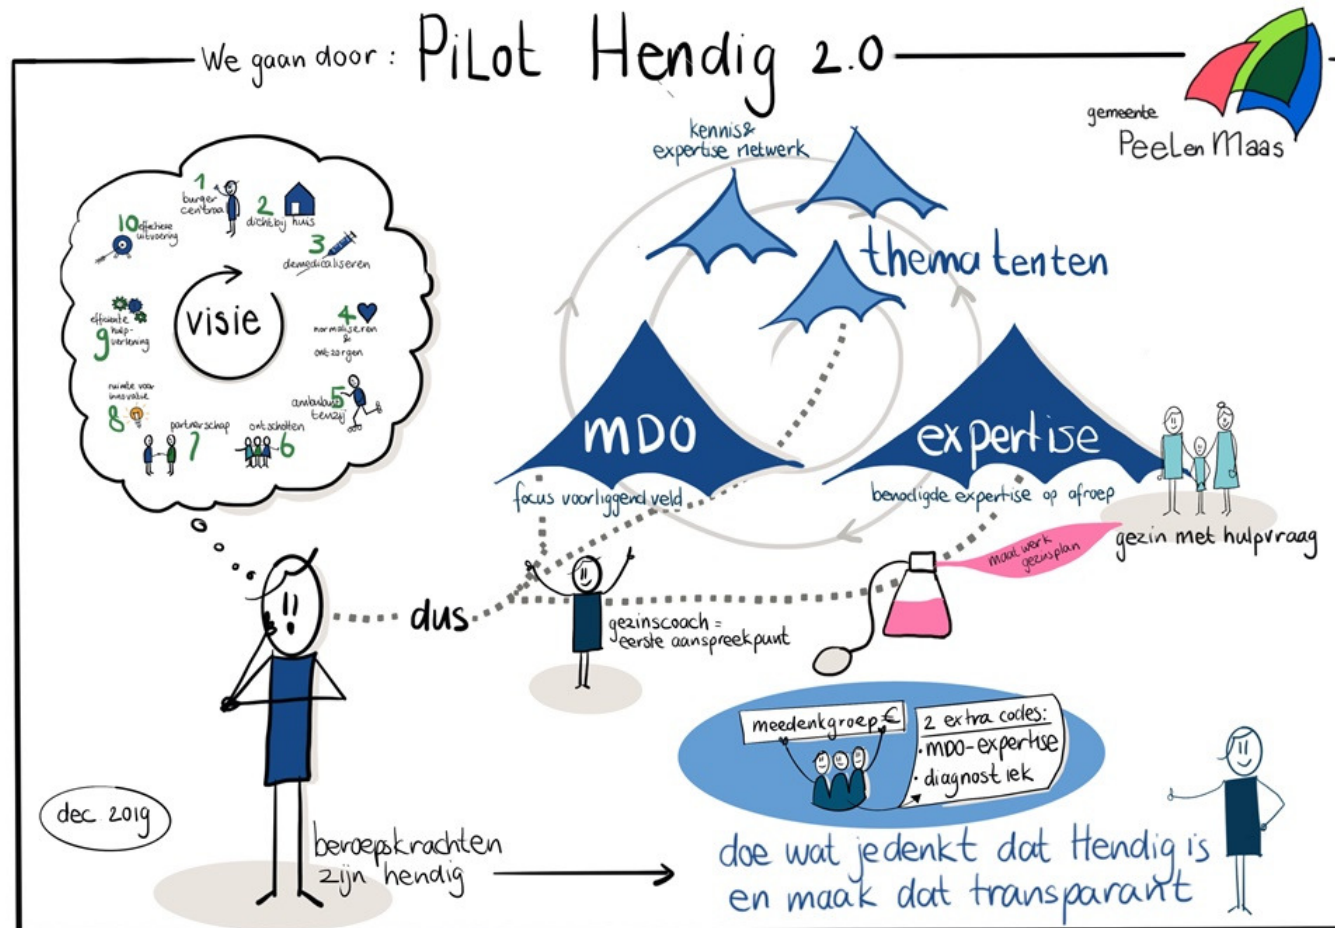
We gaan door: PiLot Hendig 2.0

gemeente PeeLen Maas

1 burger centraal
2 dichtbij huis
3 demedicaliseren
4 normaliseren & ontzorgen
5 ambulant tenzij
6 ontschotten
7 partnerschap
8 ruimte voor innovatie
9 efficiënte hulpverlening
10 effectieve uitvoering

visie

kennis & expertise netwerk

thema tenten

MDO
focus voorliggend veld

expertise
benodigde expertise op afroep

gezin met hulpvraag

maak werk gezinsplan

dus

gezinscoach = eerste aanspreekpunt

meedenkgroep €

2 extra codes:
· MDO-expertise
· diagnostiek

dec. 2019

beroepskrachten zijn hendig

doe wat je denkt dat Hendig is en maak dat transparant